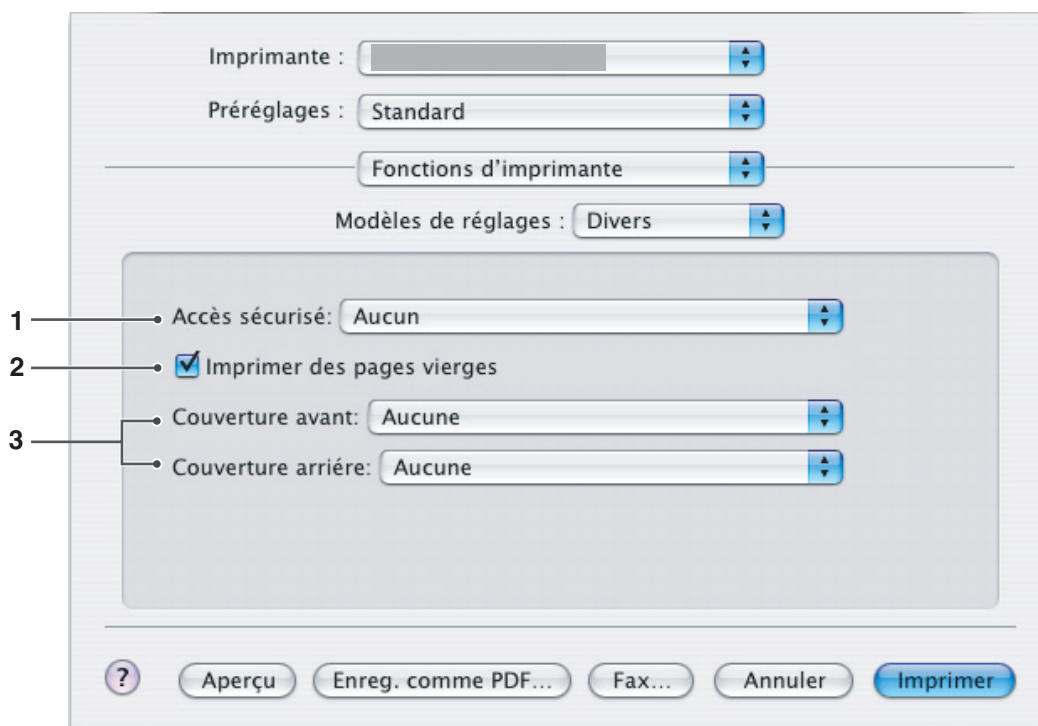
Imprimante :

Préréglages : Standard

Fonctions d'imprimante

Modèles de réglages : Divers

1 Accès sécurisé: Aucun

2 Imprimer des pages vierges

3 Couverture avant: Aucune

Couverture arrière: Aucune

? Aperçu Enreg. comme PDF... Fax... Annuler Imprimer